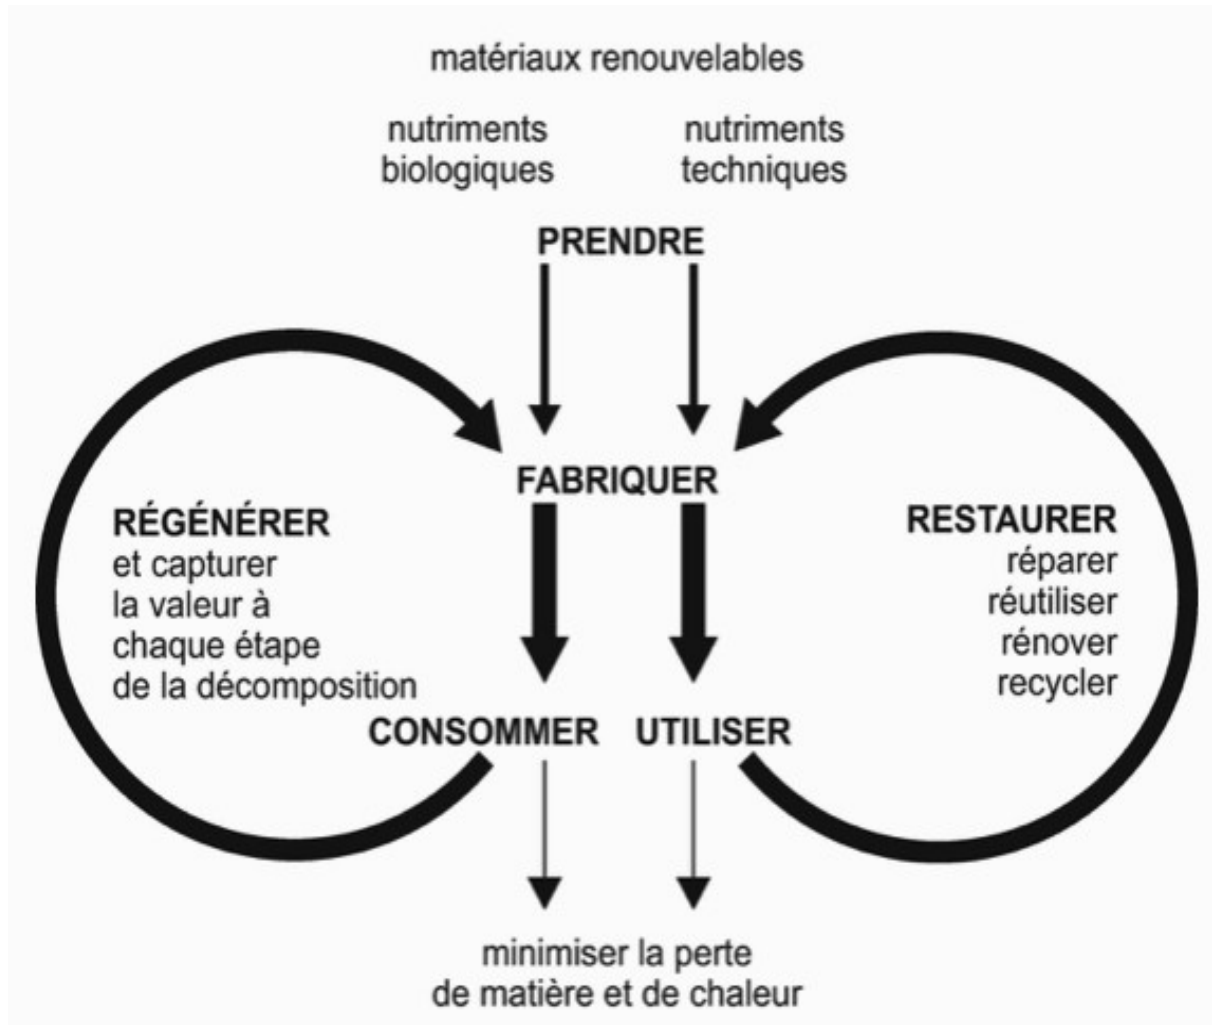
matériaux renouvelables

nutriments biologiques

nutriments techniques

PRENDRE

FABRIQUER

RÉGÉNÉRER
et capturer la valeur à chaque étape de la décomposition

RESTAURER
réparer
réutiliser
rénover
recycler

CONSOMMER

UTILISER

minimiser la perte de matière et de chaleur